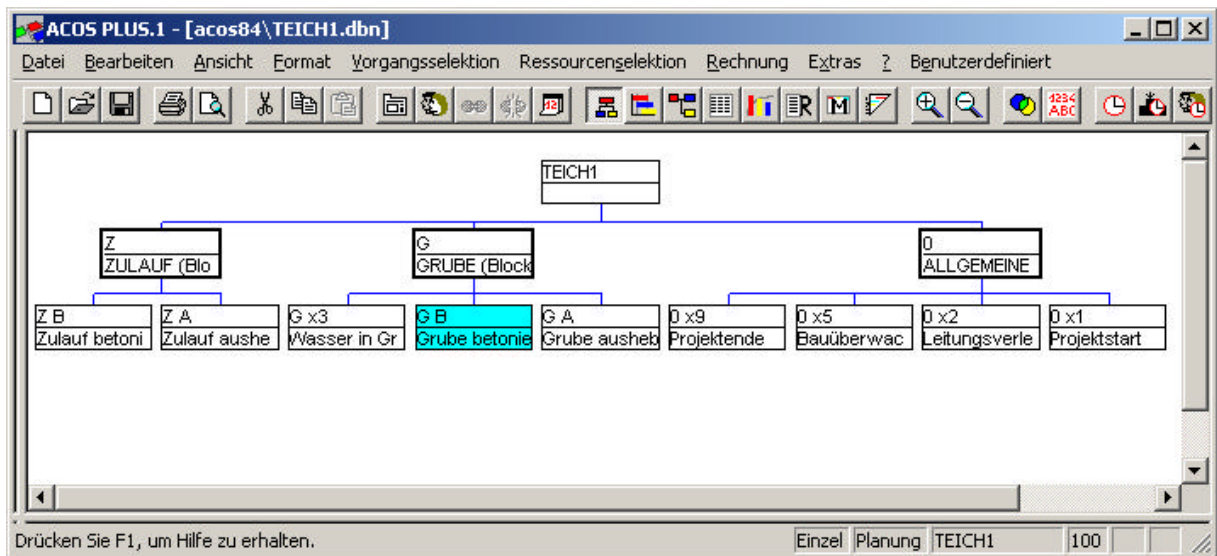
ACOS PLUS.1 - [acos84\TEICH1.dbn]

Datei Bearbeiten Ansicht Format Vorgangsselektion Ressourcenselektion Rechnung Extras ? Benutzerdefiniert

TEICH1

Z
ZULAUF (Blo

G
GRUBE (Block

0
ALLGEMEINE

Z B
Zulauf betoni

Z A
Zulauf aushe

G x3
Wasser in Gr

G B
Grube betonie

G A
Grube ausheb

0 x9
Projektende

0 x5
Bauüberwac

0 x2
Leitungsverle

0 x1
Projektstart

Drücken Sie F1, um Hilfe zu erhalten.

Einzel Planung TEICH1 100